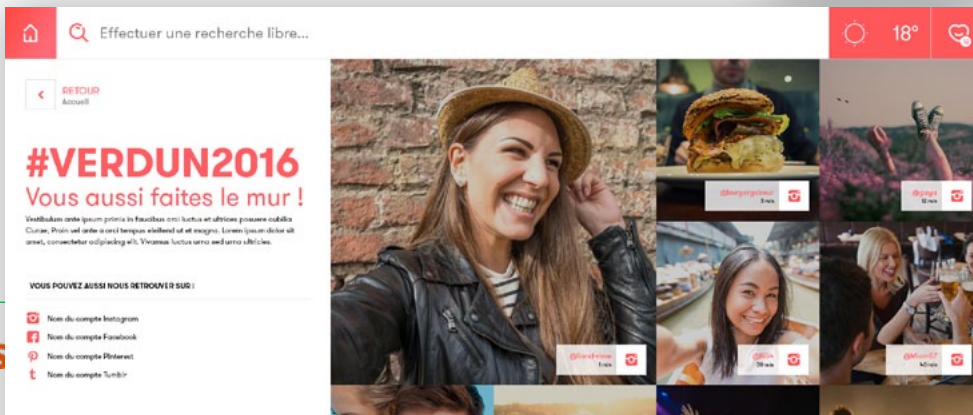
Effectuer une recherche libre...

18°

RETOUR
Accueil

#VERDUN2016
Vous aussi faites le mur !

Vestibulum ante ipsum primis in faucibus orci luctus et ultrices posuere cubilia Curae; Proin vel ante a orci tempus eleifend ut et magna. Lorem ipsum dolor sit amet, consectetur adipiscing elit. Vivamus luctus urna sed urna ultricies.

VOUS POUVEZ AUSSI NOUS RETROUVER SUR :

Nom du compte Instagram
Nom du compte Facebook
Nom du compte Pinterest
Nom du compte Tumblr

@burgerplease
3 min

@pays
12 min

@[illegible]
1 min

@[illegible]
20 min

@Mion57
40 min